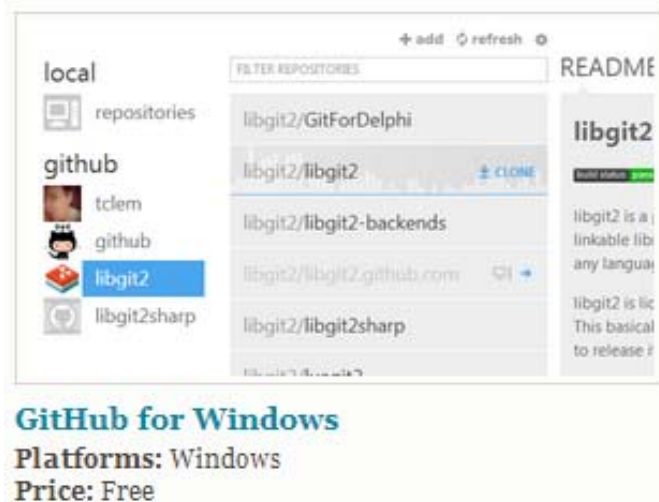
+ add ⟳ refresh ⚙

local

repositories

github

tclem

github

libgit2

libgit2sharp

FILTER REPOSITORIES

libgit2/GitForDelphi

libgit2/libgit2 ⇩ CLONE

libgit2/libgit2-backends

libgit2/libgit2.github.com

libgit2/libgit2sharp

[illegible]

README

libgit2

build status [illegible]

libgit2 is a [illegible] linkable lib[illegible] any languag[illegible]

libgit2 is lic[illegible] This basical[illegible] to release i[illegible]

GitHub for Windows

Platforms: Windows

Price: Free